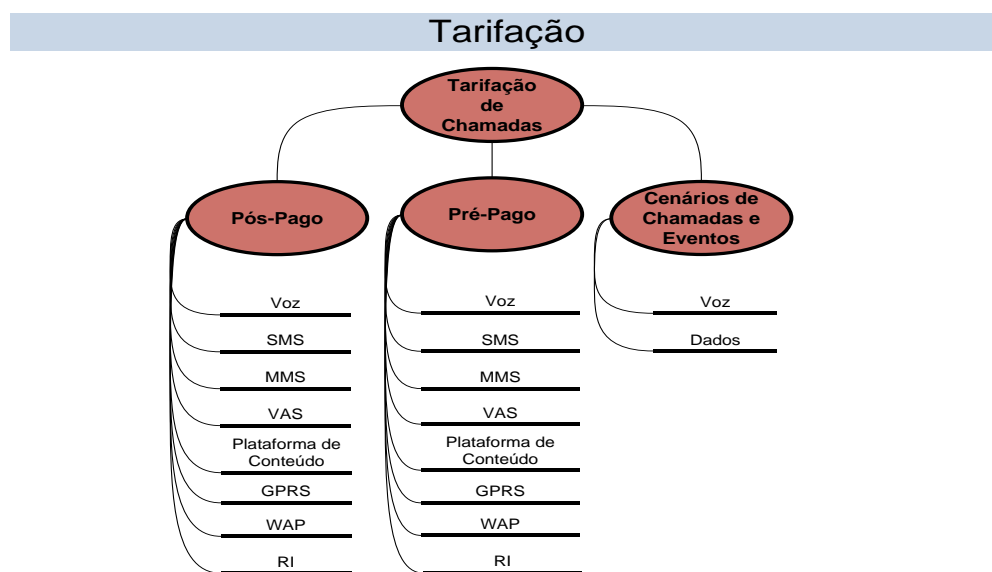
Tarifação

Tarifação de Chamadas

Pós-Pago

Voz

SMS

MMS

VAS

Plataforma de Conteúdo

GPRS

WAP

RI

Pré-Pago

Voz

SMS

MMS

VAS

Plataforma de Conteúdo

GPRS

WAP

RI

Cenários de Chamadas e Eventos

Voz

Dados